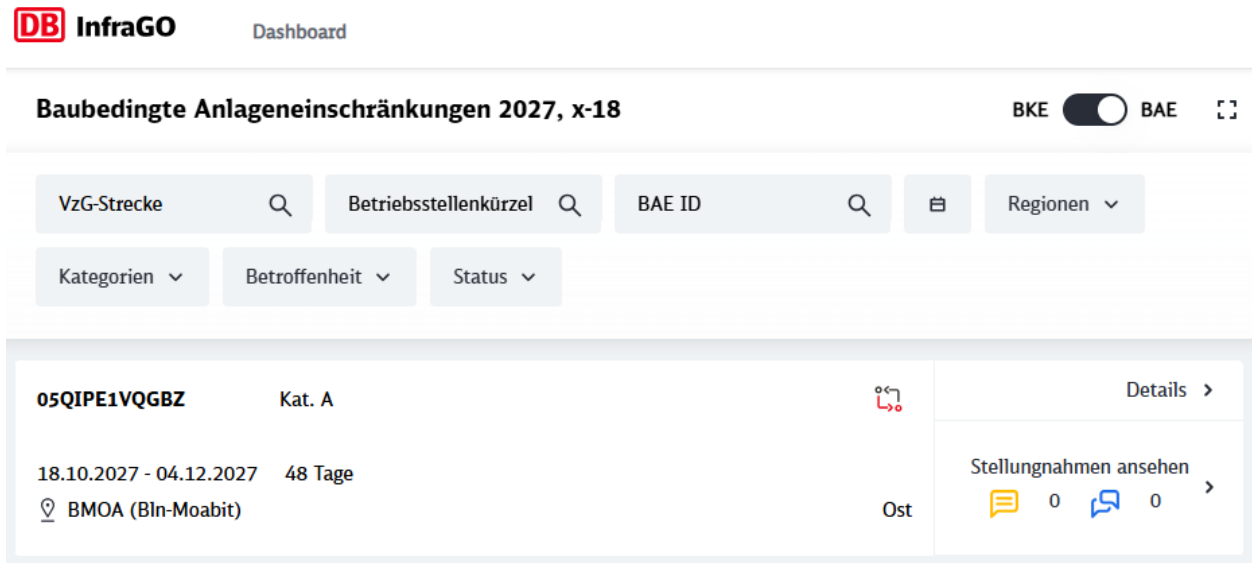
DB InfraGO

Dashboard

Baubedingte Anlageneinschränkungen 2027, x-18

BKE BAE

VzG-Strecke

Betriebsstellenkürzel

BAE ID

Regionen

Kategorien

Betroffenheit

Status

05QIPE1VQGBZ

Kat. A

Details

18.10.2027 - 04.12.2027

48 Tage

BMOA (Bln-Moabit)

Ost

Stellungnahmen ansehen

0

0